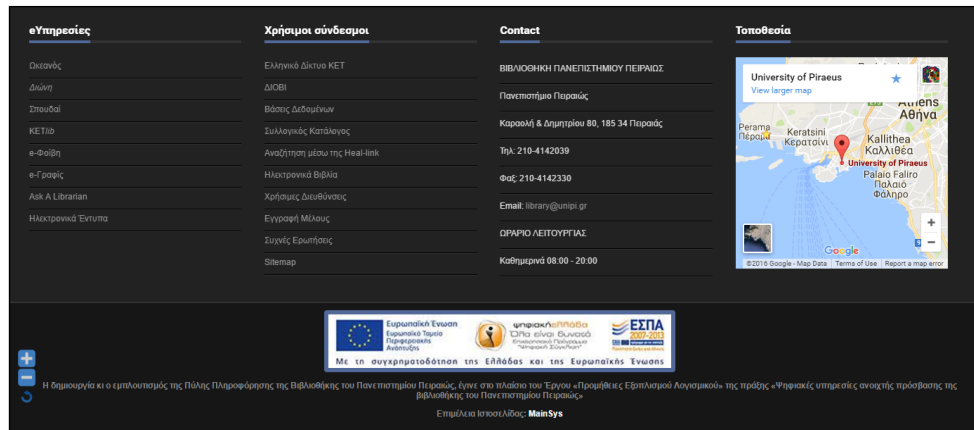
eΥπηρεσίες

Ωκεανός

Διώνη

Σπουδαί

ΚΕΤlib

e-Φαίβη

e-Γραφίς

Ask A Librarian

Ηλεκτρονικά Έντυπα

Χρήσιμοι σύνδεσμοι

Ελληνικό Δίκτυο ΚΕΤ

ΔΙΟΒΙ

Βάσεις Δεδομένων

Συλλογικός Κατάλογος

Αναζήτηση μέσω της Heal-link

Ηλεκτρονικά Βιβλία

Χρήσιμες Διευθύνσεις

Εγγραφή Μέλους

Συχνές Ερωτήσεις

Sitemap

Contact

ΒΙΒΛΙΟΘΗΚΗ ΠΑΝΕΠΙΣΤΗΜΙΟΥ ΠΕΙΡΑΙΩΣ

Πανεπιστήμιο Πειραιώς

Καραολή & Δημητρίου 80, 185 34 Πειραιάς

Τηλ: 210-4142039

Φαξ: 210-4142330

Email: library@unipi.gr

ΩΡΑΡΙΟ ΛΕΙΤΟΥΡΓΙΑΣ

Καθημερινά 08:00 - 20:00

Τοποθεσία

University of Piraeus
View larger map

Athens Αθήνα
Perama Πέραμα
Keratsini Κερατσίνι
Kallithea Καλλιθέα
University of Piraeus
Palaio Faliro Παλαιό Φάληρο
Google
©2016 Google - Map Data | Terms of Use | Report a map error

Ευρωπαϊκή Ένωση
Ευρωπαϊκό Ταμείο Περιφερειακής Ανάπτυξης
ψηφιακήελλάδα
Όλα είναι δυνατά
Επιχειρησιακό Πρόγραμμα "Ψηφιακή Σύγκλιση"
ΕΣΠΑ 2007-2013
Με τη συγχρηματοδότηση της Ελλάδας και της Ευρωπαϊκής Ένωσης

Η δημιουργία κι ο εμπλουτισμός της Πύλης Πληροφόρησης της Βιβλιοθήκης του Πανεπιστημίου Πειραιώς, έγινε στο πλαίσιο του Έργου «Προμήθειες Εξοπλισμού Λογισμικού» της πράξης «Ψηφιακές υπηρεσίες ανοιχτής πρόσβασης της βιβλιοθήκης του Πανεπιστημίου Πειραιώς»

Επιμέλεια Ιστοσελίδας: MainSys